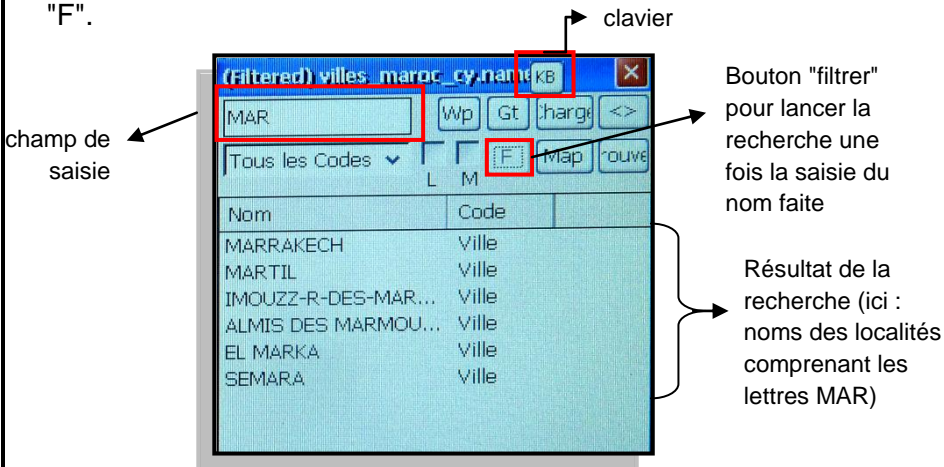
"F".

clavier

(Filtered) villes_maroc_cy.name KB

MAR

Wp Gt :harge <>

Tous les Codes L M F Map :ouve

| Nom | Code |
|---|---|
| MARRAKECH | Ville |
| MARTIL | Ville |
| IMOUZZ-R-DES-MAR... | Ville |
| ALMIS DES MARMOU... | Ville |
| EL MARKA | Ville |
| SEMARA | Ville |

champ de saisie

Bouton "filtrer" pour lancer la recherche une fois la saisie du nom faite

Résultat de la recherche (ici : noms des localités comprenant les lettres MAR)